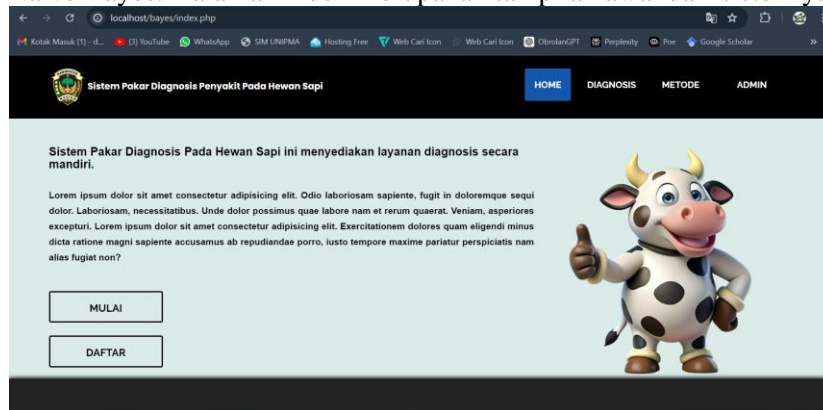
localhost/bayes/index.php

Kotak Masuk (1) - d... (3) YouTube WhatsApp SIM UNIPMA Hosting Free Web Cari Icon Web Cari Icon ObrolanGPT Perplexity Poe Google Scholar

Sistem Pakar Diagnosis Penyakit Pada Hewan Sapi

HOME DIAGNOSIS METODE ADMIN

Sistem Pakar Diagnosis Pada Hewan Sapi ini menyediakan layanan diagnosis secara mandiri.

Lorem ipsum dolor sit amet consectetur adipisicing elit. Odio laboriosam sapiente, fugit in doloremque sequi dolor. Laboriosam, necessitatibus. Unde dolor possimus quae labore nam et rerum quaerat. Veniam, asperiores excepturi. Lorem ipsum dolor sit amet consectetur adipisicing elit. Exercitationem dolores quam eligendi minus dicta ratione magni sapiente accusamus ab repudiandae porro, iusto tempore maxime pariatur perspiciatis nam alias fugiat non?

MULAI

DAFTAR